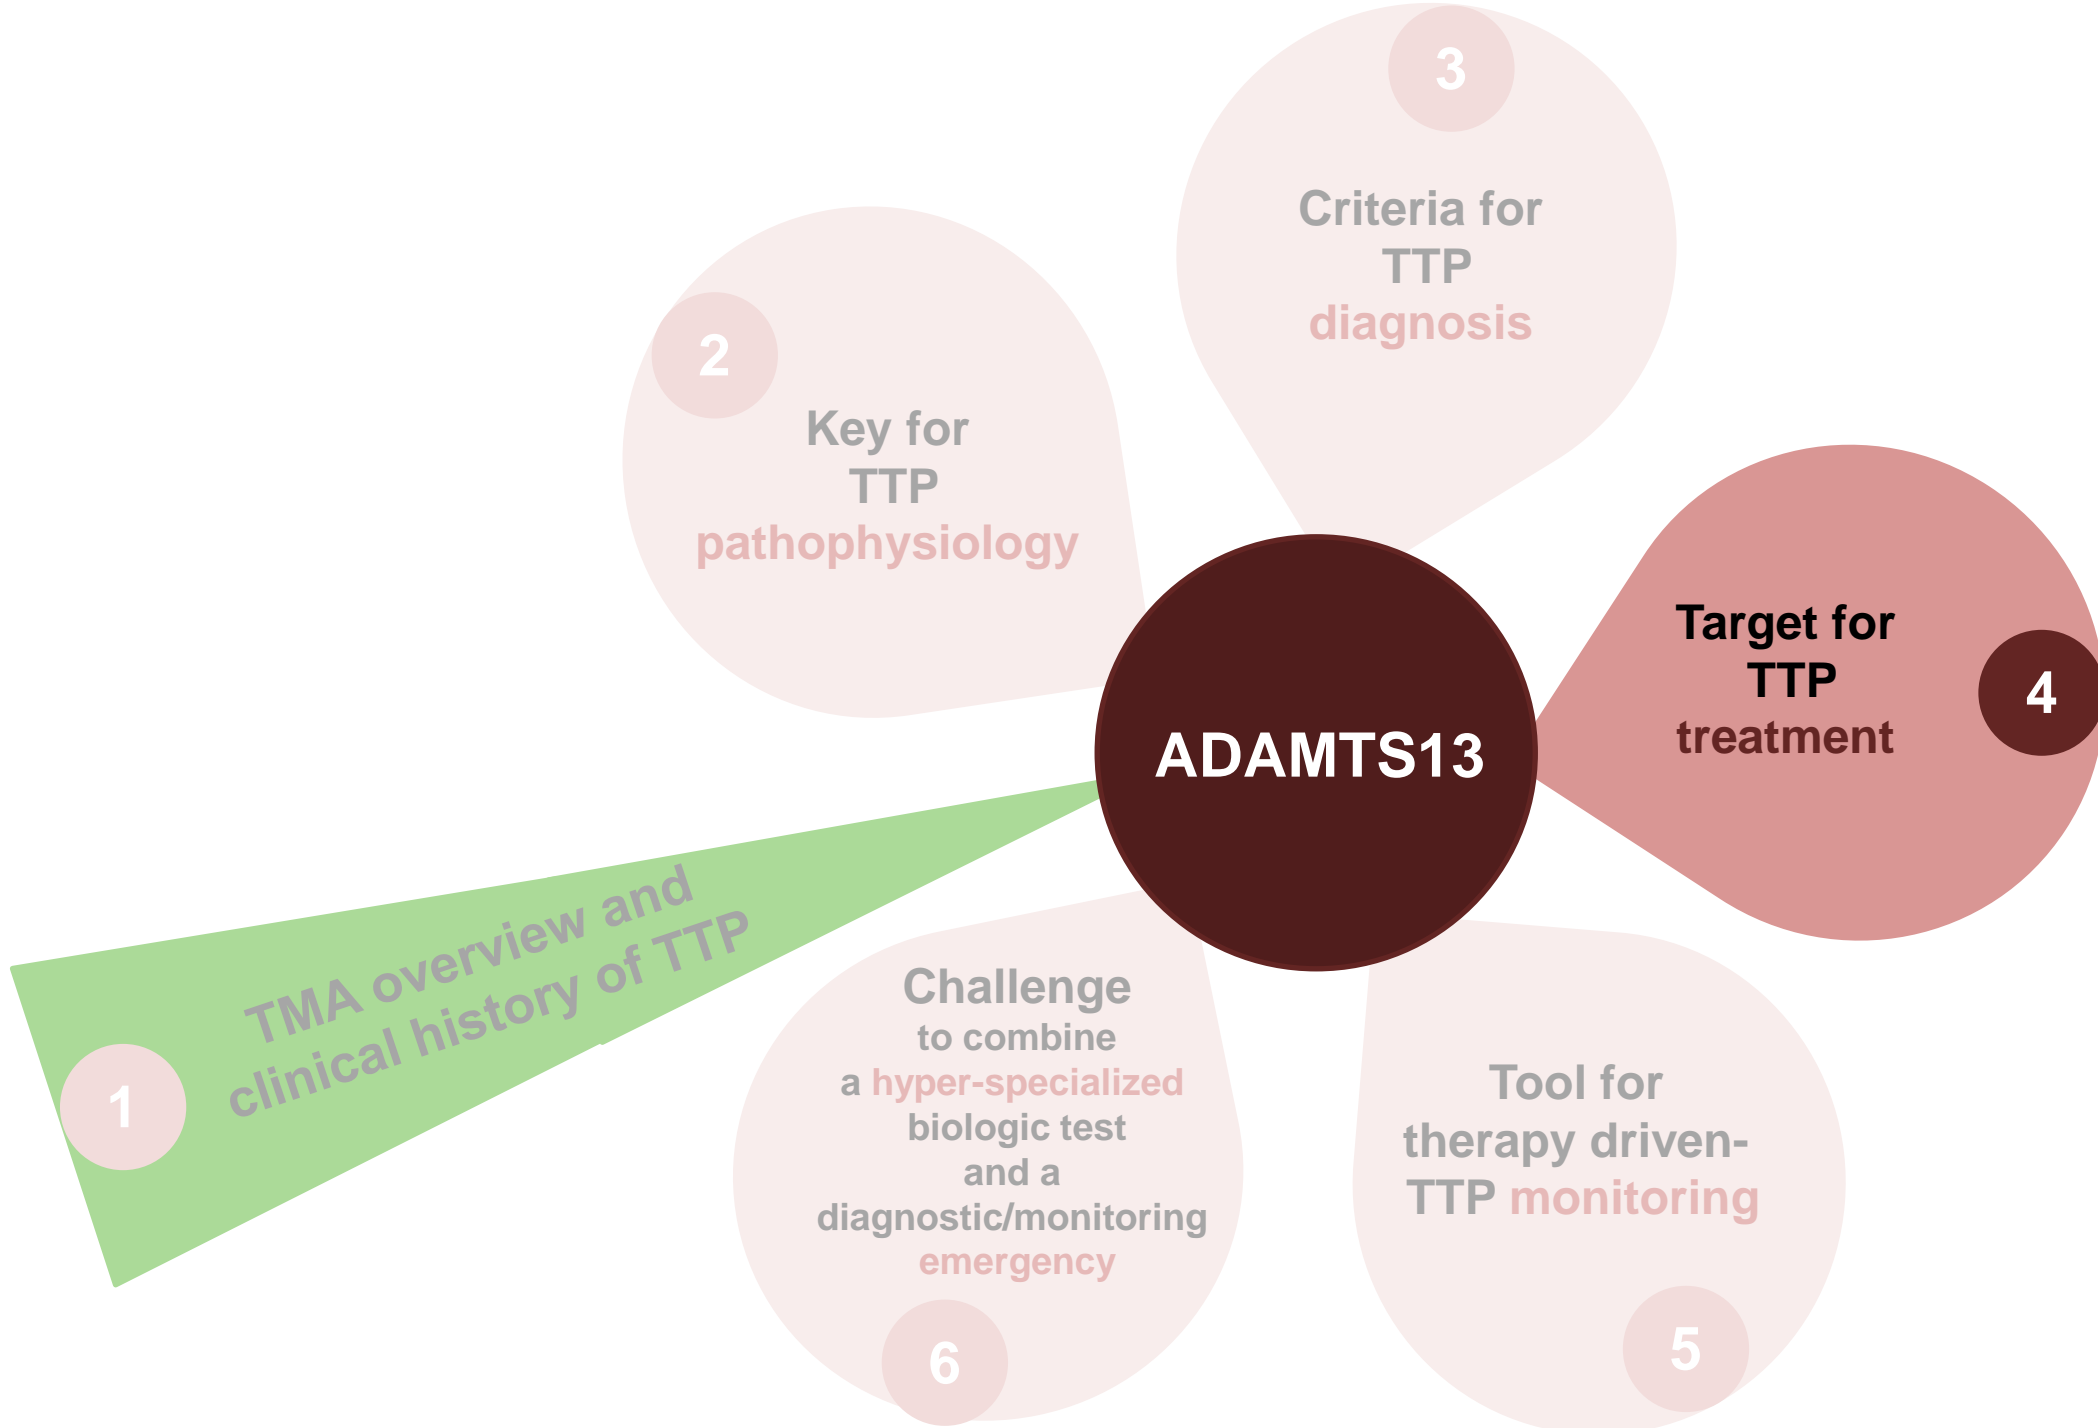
3

Criteria for TTP diagnosis

2

Key for TTP pathophysiology

ADAMTS13

Target for TTP treatment

4

1

TMA overview and clinical history of TTP

Challenge to combine a hyper-specialized biologic test and a diagnostic/monitoring emergency

6

Tool for therapy driven-TTP monitoring

5